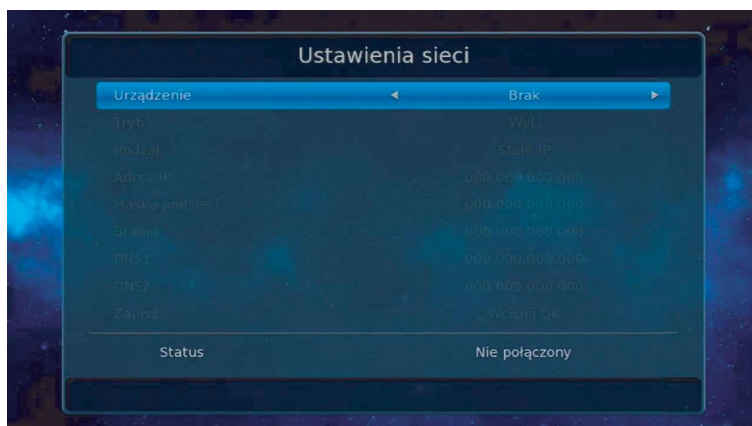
Ustawienia sieci

| | |
|---|---|
| Urządzenie | ◄ Brak ► |
| Tryb | Wył. |
| Rodzaj | Stałe IP |
| Adres IP | 000.000.000.000 |
| Maska podsieci | 000.000.000.000 |
| Brama | 000.000.000.000 |
| DNS1 | 000.000.000.000 |
| DNS2 | 000.000.000.000 |
| Zapisz | Wciśnij OK |

Status Nie połączony